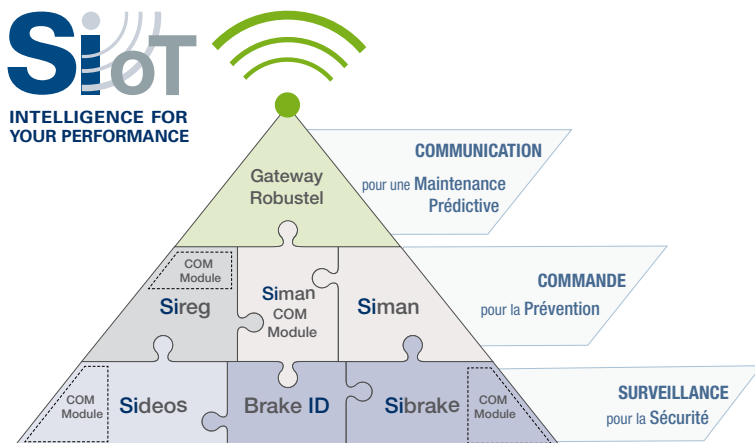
SIoT
INTELLIGENCE FOR YOUR PERFORMANCE

Gateway Robustel

COMMUNICATION
pour une Maintenance Prédictive

COM Module
Sireg

Siman COM Module

Siman

COMMANDE
pour la Prévention

COM Module
Sideos

Brake ID

Sibrake

COM Module

SURVEILLANCE
pour la Sécurité